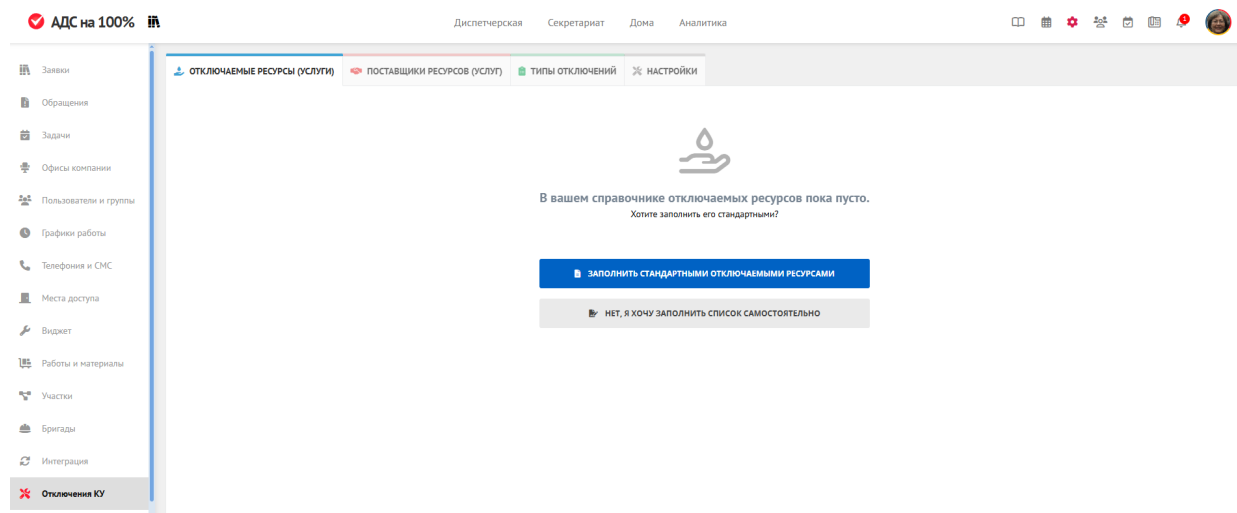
АДС на 100%

Диспетчерская Секретариат Дома Аналитика

1

Заявки
Обращения
Задачи
Офисы компании
Пользователи и группы
Графики работы
Телефония и СМС
Места доступа
Виджет
Работы и материалы
Участки
Бригады
Интеграция
Отключения КУ

ОТКЛЮЧАЕМЫЕ РЕСУРСЫ (УСЛУГИ) ПОСТАВЩИКИ РЕСУРСОВ (УСЛУГ) ТИПЫ ОТКЛЮЧЕНИЙ НАСТРОЙКИ

В вашем справочнике отключаемых ресурсов пока пусто.
Хотите заполнить его стандартными?

ЗАПОЛНИТЬ СТАНДАРТНЫМИ ОТКЛЮЧАЕМЫМИ РЕСУРСАМИ

НЕТ, Я ХОЧУ ЗАПОЛНИТЬ СПИСОК САМОСТОЯТЕЛЬНО